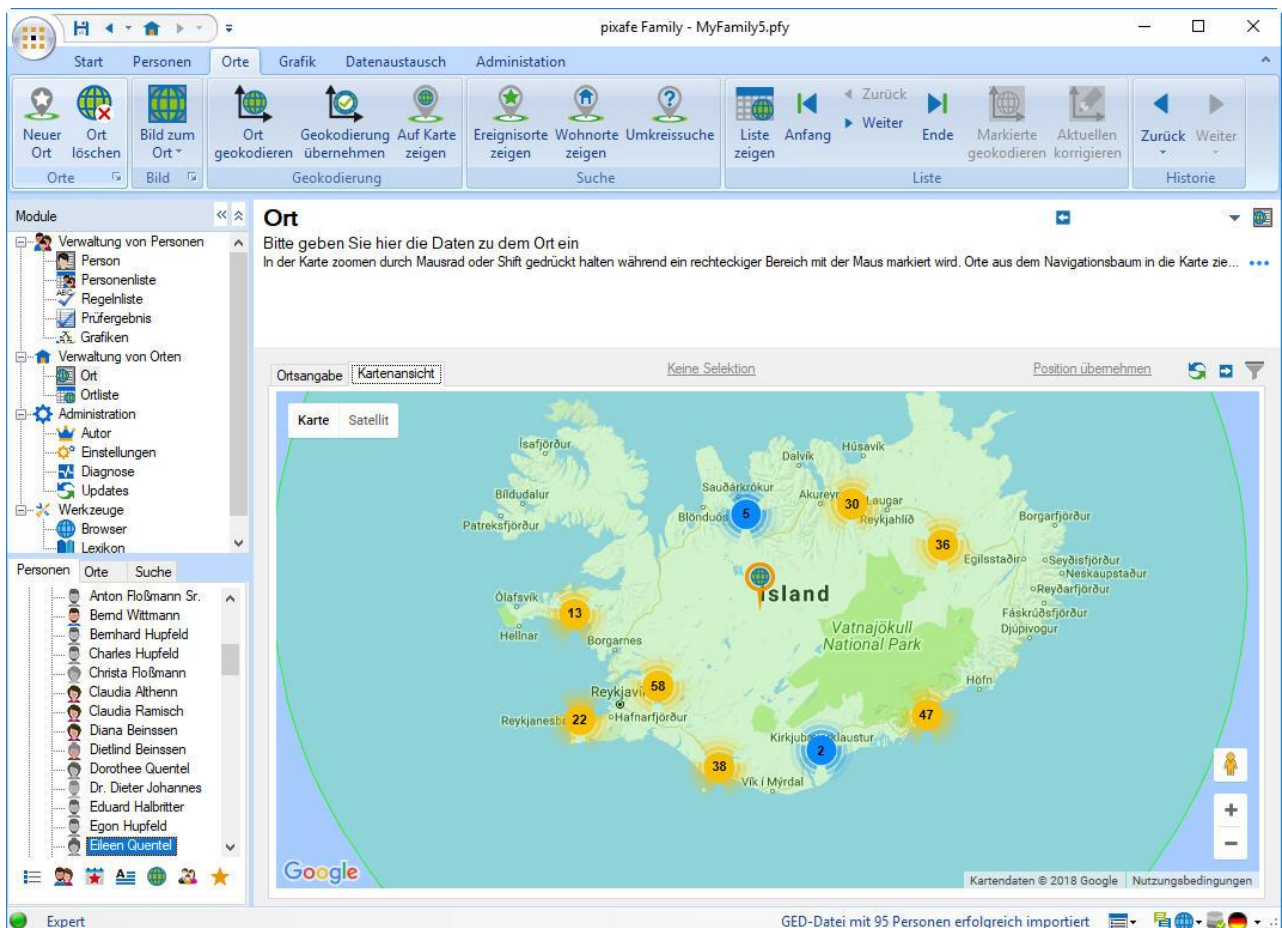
pixafe Family - MyFamily5.pfy

Start Personen Orte Grafik Datenaustausch Administration

Neuer Ort | Ort löschen | Bild zum Ort | Ort geokodieren | Geokodierung übernehmen | Auf Karte zeigen | Ereignisorte zeigen | Wohnorte zeigen | Umkreissuche | Liste zeigen | Anfang | Zurück | Weiter | Ende | Markierte geokodieren | Aktuellen korrigieren | Zurück | Weiter

Orte | Bild | Geokodierung | Suche | Liste | Historie

Module

Verwaltung von Personen
Person
Personenliste
Regelnliste
Prüfergebnis
Grafiken
Verwaltung von Orten
Ort
Ortliste
Administration
Autor
Einstellungen
Diagnose
Updates
Werkzeuge
Browser
Lexikon

Personen Orte Suche

Anton Floßmann Sr.
Bernd Wittmann
Bernhard Hupfeld
Charles Hupfeld
Christa Floßmann
Claudia Althenn
Claudia Ramisch
Diana Beinssen
Dietlind Beinssen
Dorothee Quentel
Dr. Dieter Johannes
Eduard Halbritter
Egon Hupfeld
Eileen Quentel

Ort
Bitte geben Sie hier die Daten zu dem Ort ein
In der Karte zoomen durch Mausrad oder Shift gedrückt halten während ein rechteckiger Bereich mit der Maus markiert wird. Orte aus dem Navigationsbaum in die Karte zie...

Ortsangabe Kartenansicht Keine Selektion Position übernehmen

Karte Satellit

Ísafjörður Húsavík Dalvík Sauðárkrókur Akureyri Laugar Bíldudalur Blönduós Reykjahlíð Patreksfjörður Borgarfjörður Egilsstaðir Seyðisfjörður Neskaupstaður Reyðarfjörður Ólafsvík Ísland Fáskrúðsfjörður Djúpivogur Hellnar Borgarnes Vatnajökull National Park Höfn Reykjavík Reykjanesbær Hafnarfjörður Kirkjubæjarklaustur Vík í Mýrdal

5 30 36 13 58 22 47 2 38

Google Kartendaten © 2018 Google Nutzungsbedingungen

Expert GED-Datei mit 95 Personen erfolgreich importiert